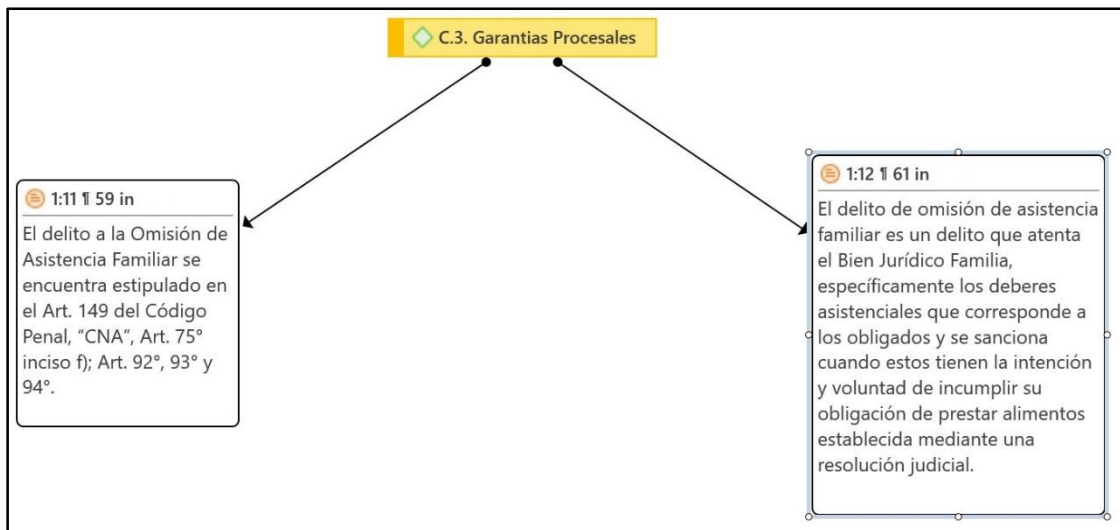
C.3. Garantias Procesales

1:11 ¶ 59 in

El delito a la Omisión de Asistencia Familiar se encuentra estipulado en el Art. 149 del Código Penal, "CNA", Art. 75° inciso f); Art. 92°, 93° y 94°.

1:12 ¶ 61 in

El delito de omisión de asistencia familiar es un delito que atenta el Bien Jurídico Familia, específicamente los deberes asistenciales que corresponde a los obligados y se sanciona cuando estos tienen la intención y voluntad de incumplir su obligación de prestar alimentos establecida mediante una resolución judicial.